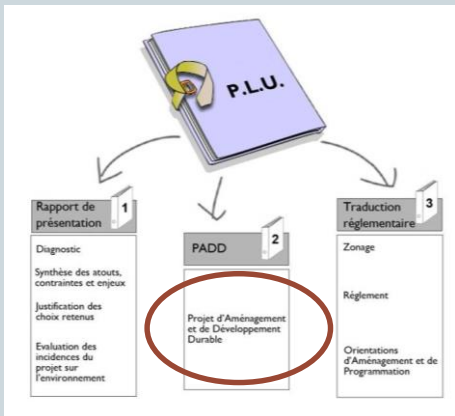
P.L.U.

Rapport de présentation 1

Diagnostic

Synthèse des atouts, contraintes et enjeux

Justification des choix retenus

Evaluation des incidences du projet sur l'environnement

PADD 2

Projet d'Aménagement et de Développement Durable

Traduction réglementaire 3

Zonage

Règlement

Orientations d'Aménagement et de Programmation